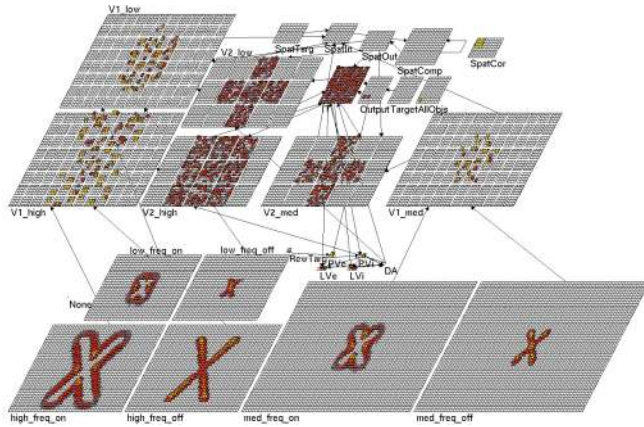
V1_low

SpatTarg

SpatIn

SpatOut

SpatComp

SpatCor

V2_low

OutputTargetAllObjs

V1_high

V2_high

V2_med

V1_med

low_freq_on

low_freq_off

RewTarg

PVe

PVi

LVe

LVi

DA

Nons

high_freq_on

high_freq_off

med_freq_on

med_freq_off